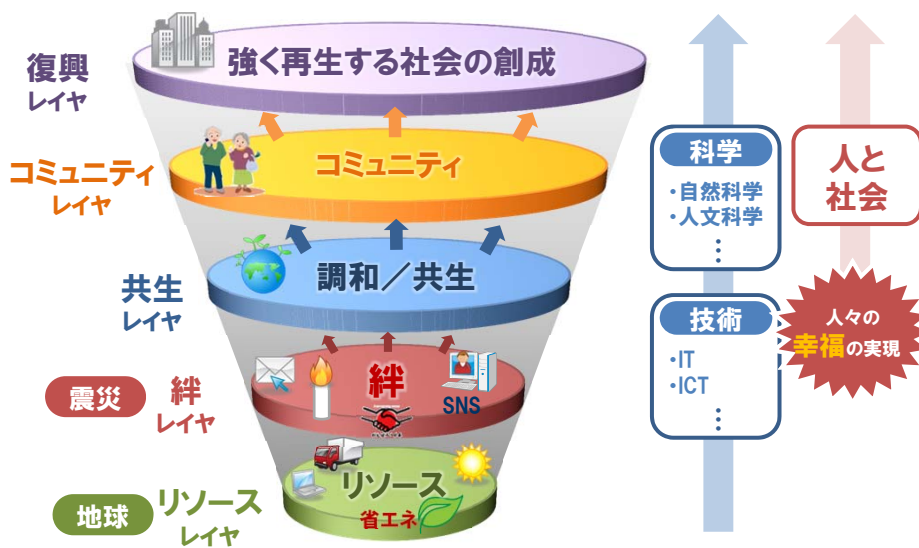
復興
レイヤ

強く再生する社会の創成

コミュニティ
レイヤ

コミュニティ

共生
レイヤ

調和／共生

震災

絆
レイヤ

絆

SNS

地球

リソース
レイヤ

リソース

省エネ

科学
・自然科学
・人文科学
⋮

人と
社会

技術
・IT
・ICT
⋮

人々の
幸福の実現